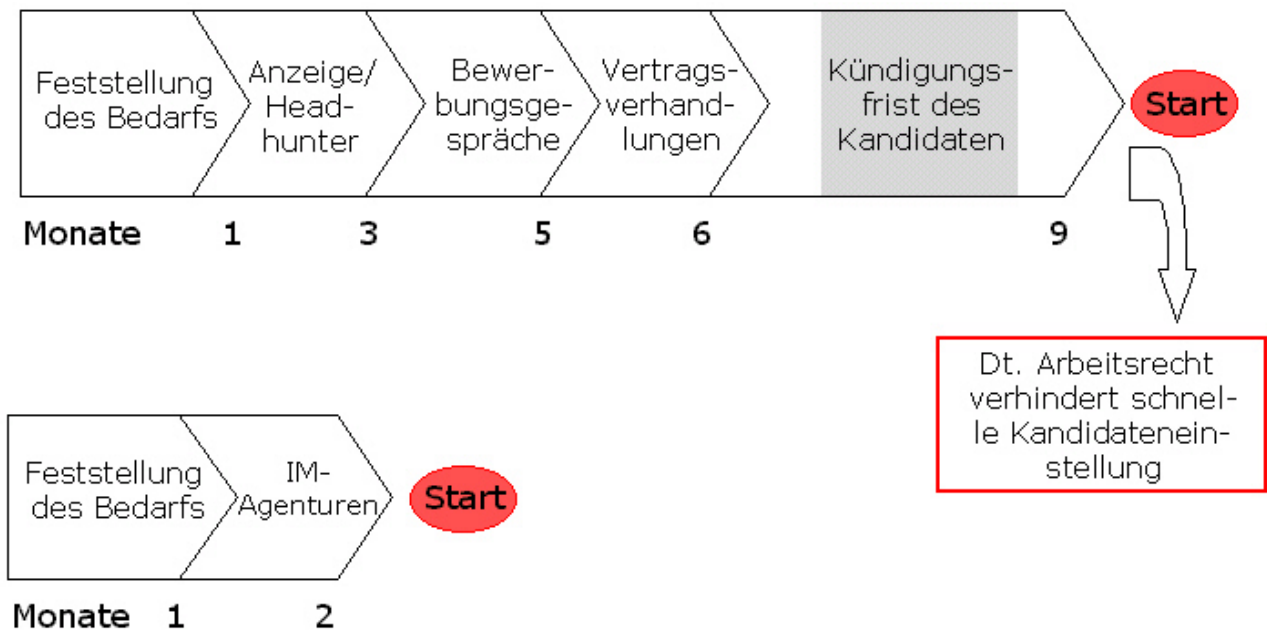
Feststellung des Bedarfs

Anzeige/ Headhunter

Bewerbungsgespräche

Vertragsverhandlungen

Kündigungsfrist des Kandidaten

Start

Monate 1 3 5 6 9

Dt. Arbeitsrecht verhindert schnelle Kandidateneinstellung

Feststellung des Bedarfs

IM-Agenturen

Start

Monate 1 2